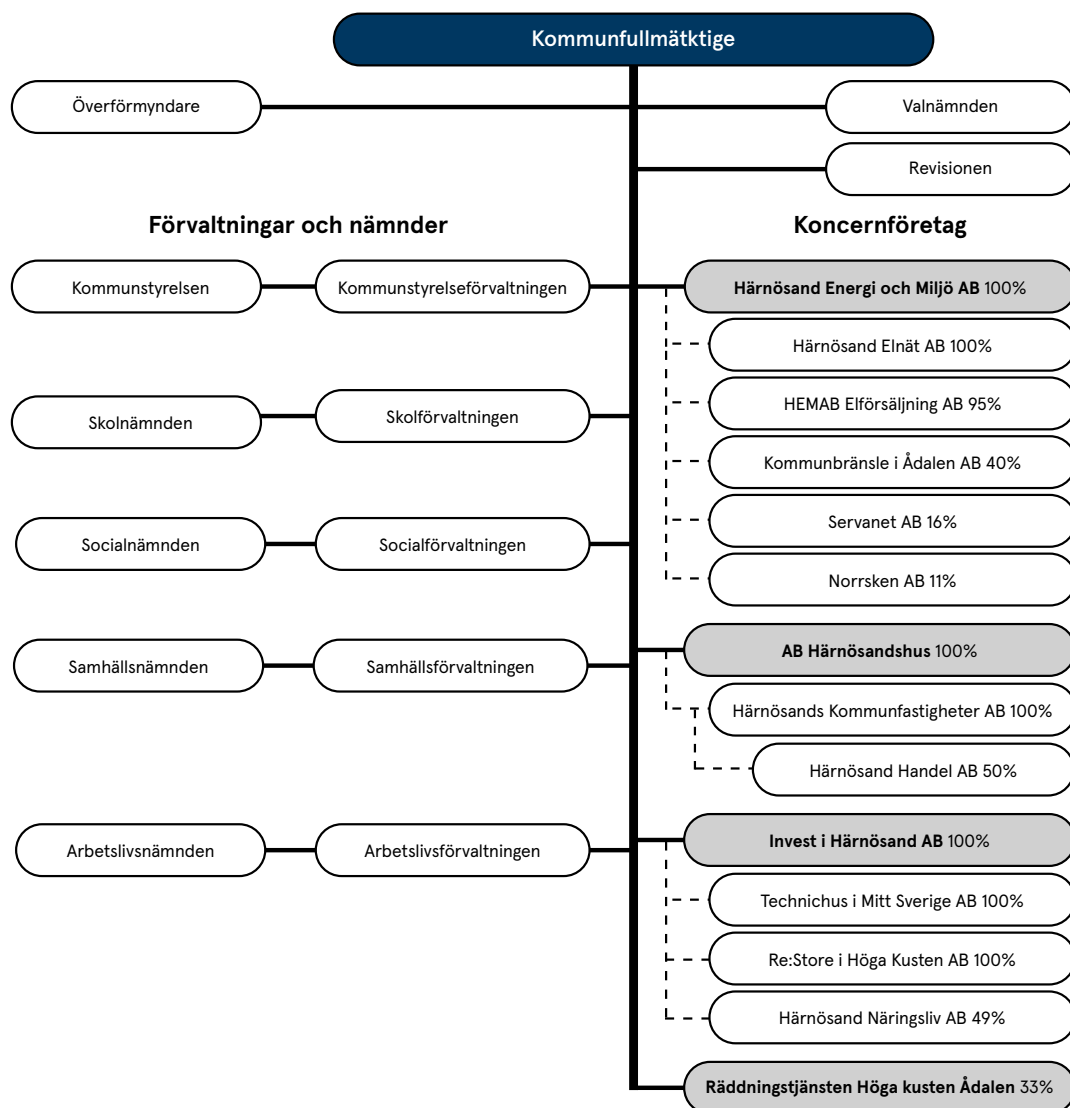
Kommunfullmäktige

Överförmyndare

Valnämnden

Revisionen

Förvaltningar och nämnder

Koncernföretag

Kommunstyrelsen

Kommunstyrelseförvaltningen

Härnösand Energi och Miljö AB 100%

Härnösand Elnät AB 100%

HEMAB Elförsäljning AB 95%

Kommunbränsle i Ådalen AB 40%

Servanet AB 16%

Norrsken AB 11%

Skolnämnden

Skolförvaltningen

Socialnämnden

Socialförvaltningen

Samhällsnämnden

Samhällsförvaltningen

AB Härnösandshus 100%

Härnösands Kommunfastigheter AB 100%

Härnösand Handel AB 50%

Arbetslivsnämnden

Arbetslivsförvaltningen

Invest i Härnösand AB 100%

Technichus i Mitt Sverige AB 100%

Re:Store i Höga Kusten AB 100%

Härnösand Näringsliv AB 49%

Räddningstjänsten Höga kusten Ådalen 33%